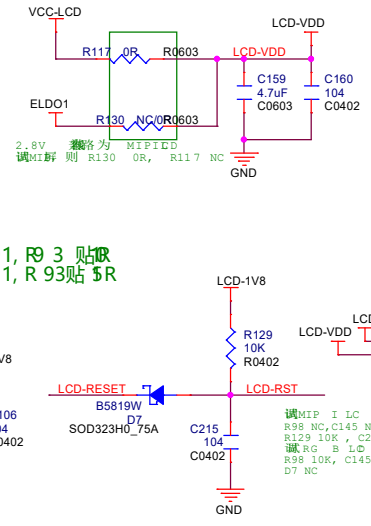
VCC-LCD

LCD-VDD

R117 0R R0603

LCD-VDD

C159 4.7uF C0603

C160 104 C0402

ELDO1

R130 NC/0R0603

2.8V 默认 为 MIPI LCD
调试 MIPI时 则 R130 0R, R117 NC

GND

1, R93 贴0R
1, R93贴 5R

LCD-1V8

R129 10K R0402

LCD-VDD

V8

LCD-RESET

LCD-RST

B5819W D7

SOD323H0_75A

106
04
0402

C215 104 C0402

调试MIP I LC
R98 NC,C145 N
R129 10K , C2
调试RG B LD
R98 10K, C145
D7 NC

GND